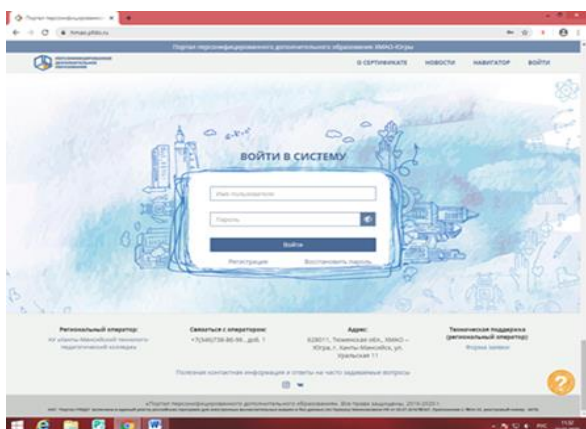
Портал персонифицированного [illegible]

hmao.pfdo.ru

Портал персонифицированного дополнительного образования ХМАО-Югры

О СЕРТИФИКАТЕ НОВОСТИ НАВИГАТОР ВОЙТИ

ВОЙТИ В СИСТЕМУ

Имя пользователя

Пароль

Войти

Регистрация

Восстановить пароль

Региональный оператор:
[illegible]

Связаться с оператором:
+7(3467)38-86-98, доб. 1

Адрес:
628011, Тюменская обл., ХМАО – Югра, г. Ханты-Мансийск, ул. Уральская 11

Техническая поддержка (региональный оператор):
Форма заявки

Полезная контактная информация и ответы на часто задаваемые вопросы

«Портал персонифицированного дополнительного образования». Все права защищены. 2019-2020 г.

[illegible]